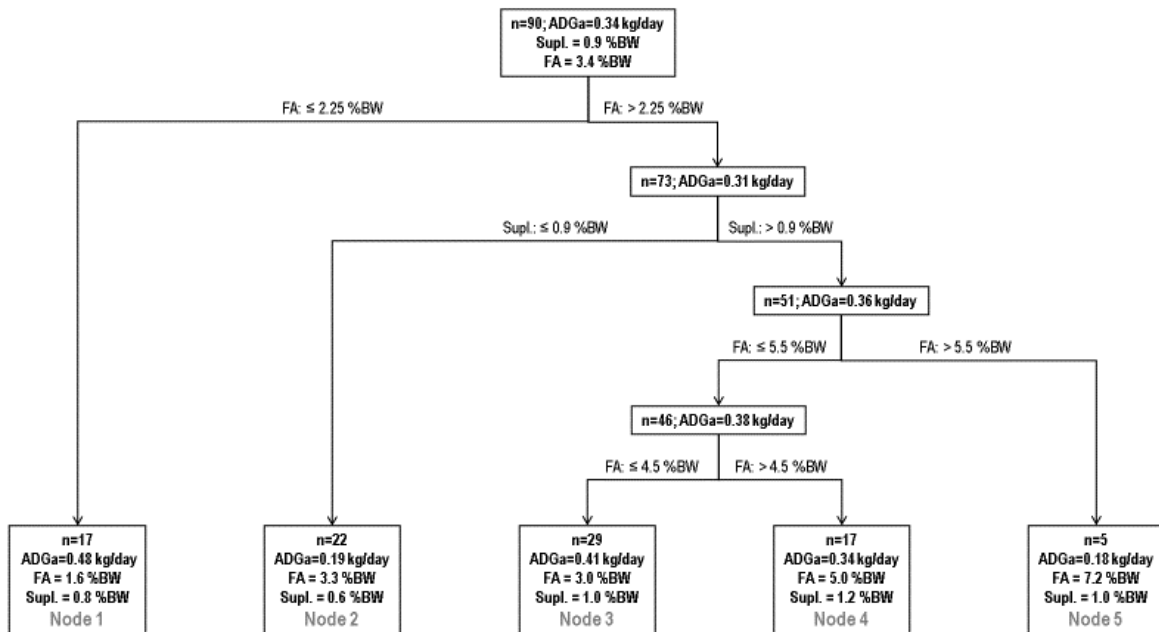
n=90; ADGa=0.34 kg/day
Supl. = 0.9 %BW
FA = 3.4 %BW

FA: ≤ 2.25 %BW

FA: > 2.25 %BW

n=73; ADGa=0.31 kg/day

Supl.: ≤ 0.9 %BW

Supl.: > 0.9 %BW

n=51; ADGa=0.36 kg/day

FA: ≤ 5.5 %BW

FA: > 5.5 %BW

n=46; ADGa=0.38 kg/day

FA: ≤ 4.5 %BW

FA: > 4.5 %BW

n=17
ADGa=0.48 kg/day
FA = 1.6 %BW
Supl. = 0.8 %BW
Node 1

n=22
ADGa=0.19 kg/day
FA = 3.3 %BW
Supl. = 0.6 %BW
Node 2

n=29
ADGa=0.41 kg/day
FA = 3.0 %BW
Supl. = 1.0 %BW
Node 3

n=17
ADGa=0.34 kg/day
FA = 5.0 %BW
Supl. = 1.2 %BW
Node 4

n=5
ADGa=0.18 kg/day
FA = 7.2 %BW
Supl. = 1.0 %BW
Node 5